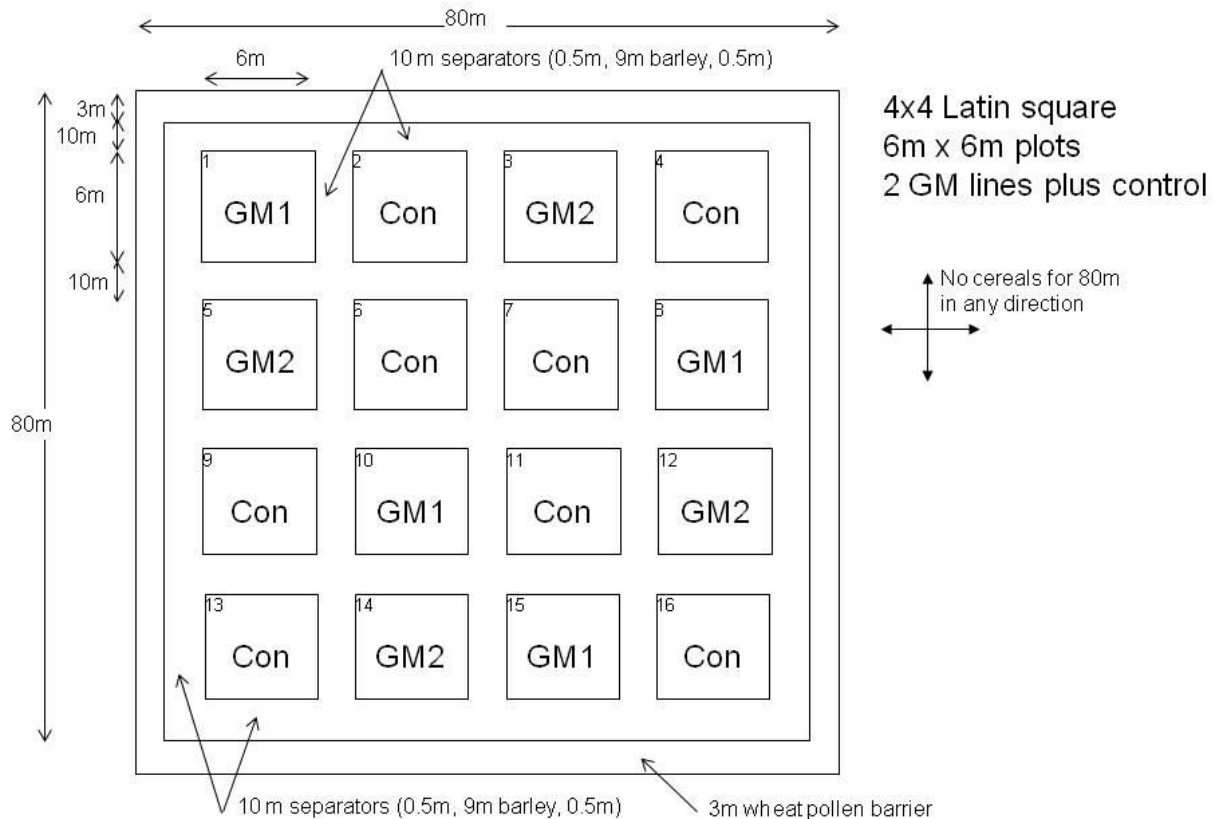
80m

6m

10 m separators (0.5m, 9m barley, 0.5m)

3m
10m
6m
10m

80m

4x4 Latin square
6m x 6m plots
2 GM lines plus control

No cereals for 80m in any direction

1 GM1
2 Con
3 GM2
4 Con
5 GM2
6 Con
7 Con
8 GM1
9 Con
10 GM1
11 Con
12 GM2
13 Con
14 GM2
15 GM1
16 Con

10 m separators (0.5m, 9m barley, 0.5m)

3m wheat pollen barrier